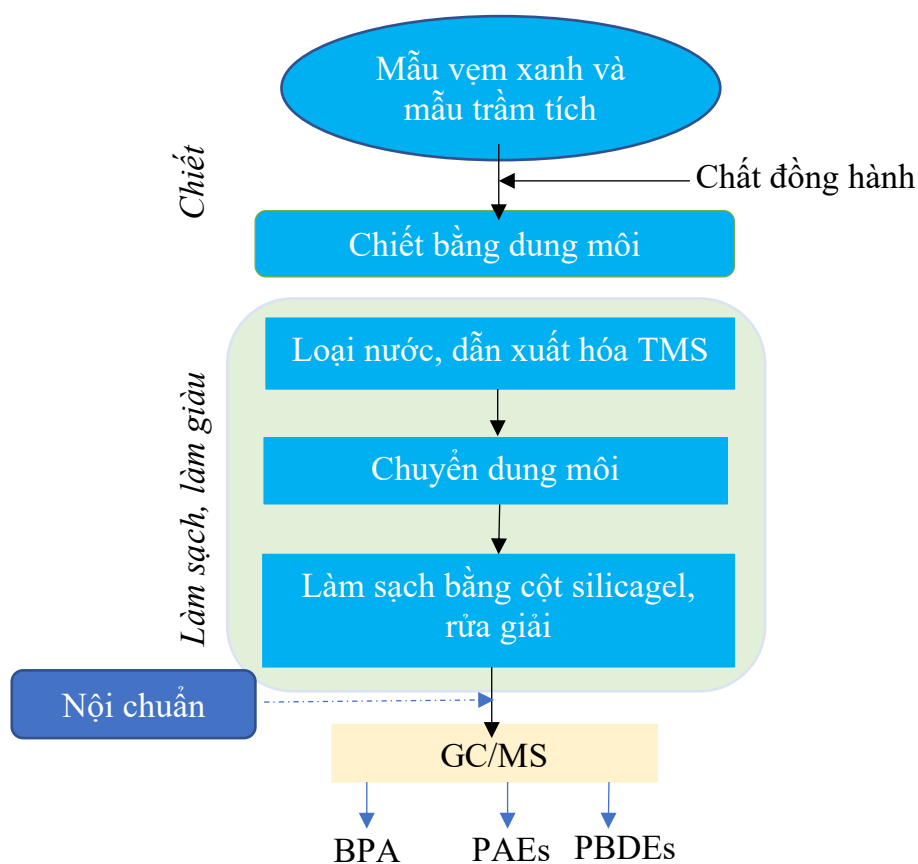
Mẫu vẹm xanh và mẫu trầm tích

Chiết

Chất đồng hành

Chiết bằng dung môi

Làm sạch, làm giàu

Loại nước, dẫn xuất hóa TMS

Chuyển dung môi

Làm sạch bằng cột silicagel, rửa giải

Nội chuẩn

GC/MS

BPA

PAEs

PBDEs